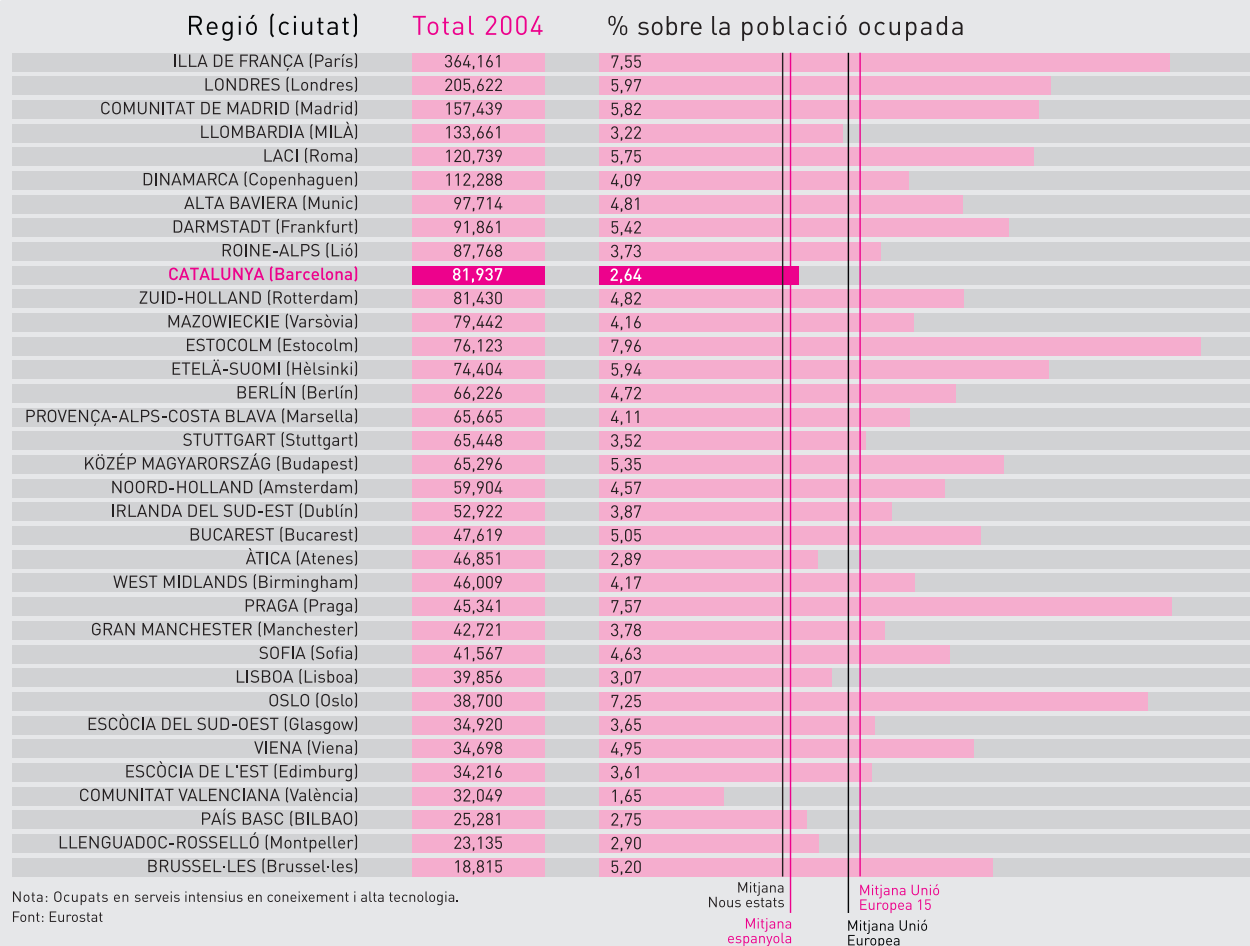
| Regió (ciutat) | Total 2004 | % sobre la població ocupada |
|---|---|---|
| ILLA DE FRANÇA (París) | 364,161 | 7,55 |
| LONDRES (Londres) | 205,622 | 5,97 |
| COMUNITAT DE MADRID (Madrid) | 157,439 | 5,82 |
| LLOMBARDIA (MILÀ) | 133,661 | 3,22 |
| LACI (Roma) | 120,739 | 5,75 |
| DINAMARCA (Copenhaguen) | 112,288 | 4,09 |
| ALTA BAVIERA (Munic) | 97,714 | 4,81 |
| DARMSTADT (Frankfurt) | 91,861 | 5,42 |
| ROINE-ALPS (Lió) | 87,768 | 3,73 |
| CATALUNYA (Barcelona) | 81,937 | 2,64 |
| ZUID-HOLLAND (Rotterdam) | 81,430 | 4,82 |
| MAZOWIECKIE (Varsòvia) | 79,442 | 4,16 |
| ESTOCOLM (Estocolm) | 76,123 | 7,96 |
| ETELÄ-SUOMI (Hèlsinki) | 74,404 | 5,94 |
| BERLÍN (Berlín) | 66,226 | 4,72 |
| PROVENÇA-ALPS-COSTA BLAVA (Marsella) | 65,665 | 4,11 |
| STUTTGART (Stuttgart) | 65,448 | 3,52 |
| KÖZÉP MAGYARORSZÁG (Budapest) | 65,296 | 5,35 |
| NOORD-HOLLAND (Amsterdam) | 59,904 | 4,57 |
| IRLANDA DEL SUD-EST (Dublín) | 52,922 | 3,87 |
| BUCAREST (Bucarest) | 47,619 | 5,05 |
| ÀTICA (Atenes) | 46,851 | 2,89 |
| WEST MIDLANDS (Birmingham) | 46,009 | 4,17 |
| PRAGA (Praga) | 45,341 | 7,57 |
| GRAN MANCHESTER (Manchester) | 42,721 | 3,78 |
| SOFIA (Sofia) | 41,567 | 4,63 |
| LISBOA (Lisboa) | 39,856 | 3,07 |
| OSLO (Oslo) | 38,700 | 7,25 |
| ESCÒCIA DEL SUD-OEST (Glasgow) | 34,920 | 3,65 |
| VIENA (Viena) | 34,698 | 4,95 |
| ESCÒCIA DE L'EST (Edimburg) | 34,216 | 3,61 |
| COMUNITAT VALENCIANA (València) | 32,049 | 1,65 |
| PAÍS BASC (BILBAO) | 25,281 | 2,75 |
| LLENGUADOC-ROSSELLÓ (Montpeller) | 23,135 | 2,90 |
| BRUSSEL·LES (Brussel·les) | 18,815 | 5,20 |

Mitjana Nous estats
Mitjana espanyola
Mitjana Unió Europea
Mitjana Unió Europea 15

Nota: Ocupats en serveis intensius en coneixement i alta tecnologia.
Font: Eurostat